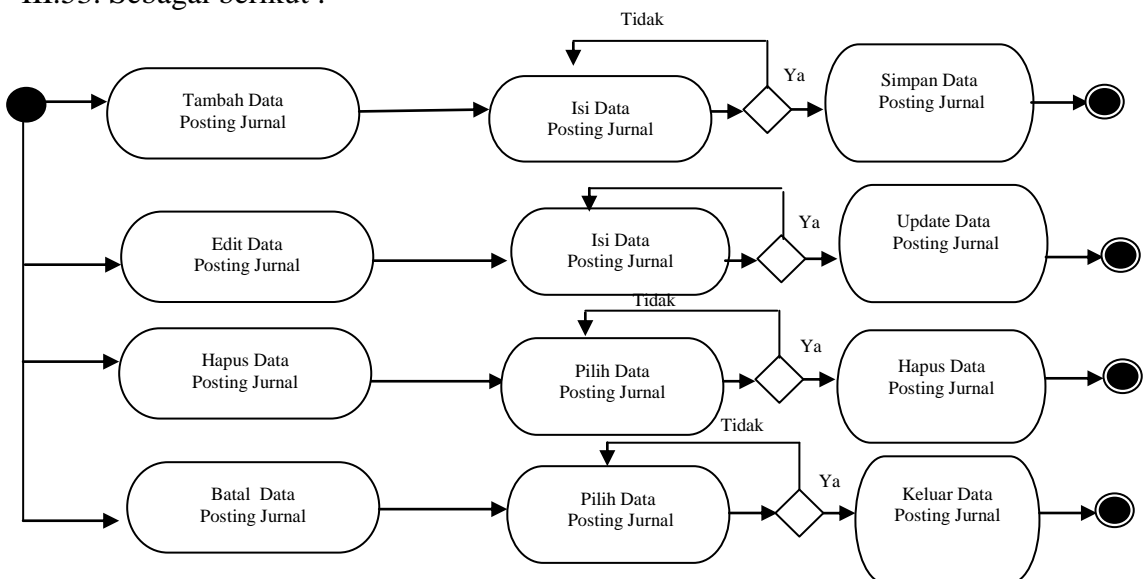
III.33. sebagai berikut :

Tidak

Tambah Data Posting Jurnal

Isi Data Posting Jurnal

Ya

Simpan Data Posting Jurnal

Edit Data Posting Jurnal

Isi Data Posting Jurnal

Ya

Update Data Posting Jurnal

Tidak

Hapus Data Posting Jurnal

Pilih Data Posting Jurnal

Ya

Hapus Data Posting Jurnal

Tidak

Batal Data Posting Jurnal

Pilih Data Posting Jurnal

Ya

Keluar Data Posting Jurnal